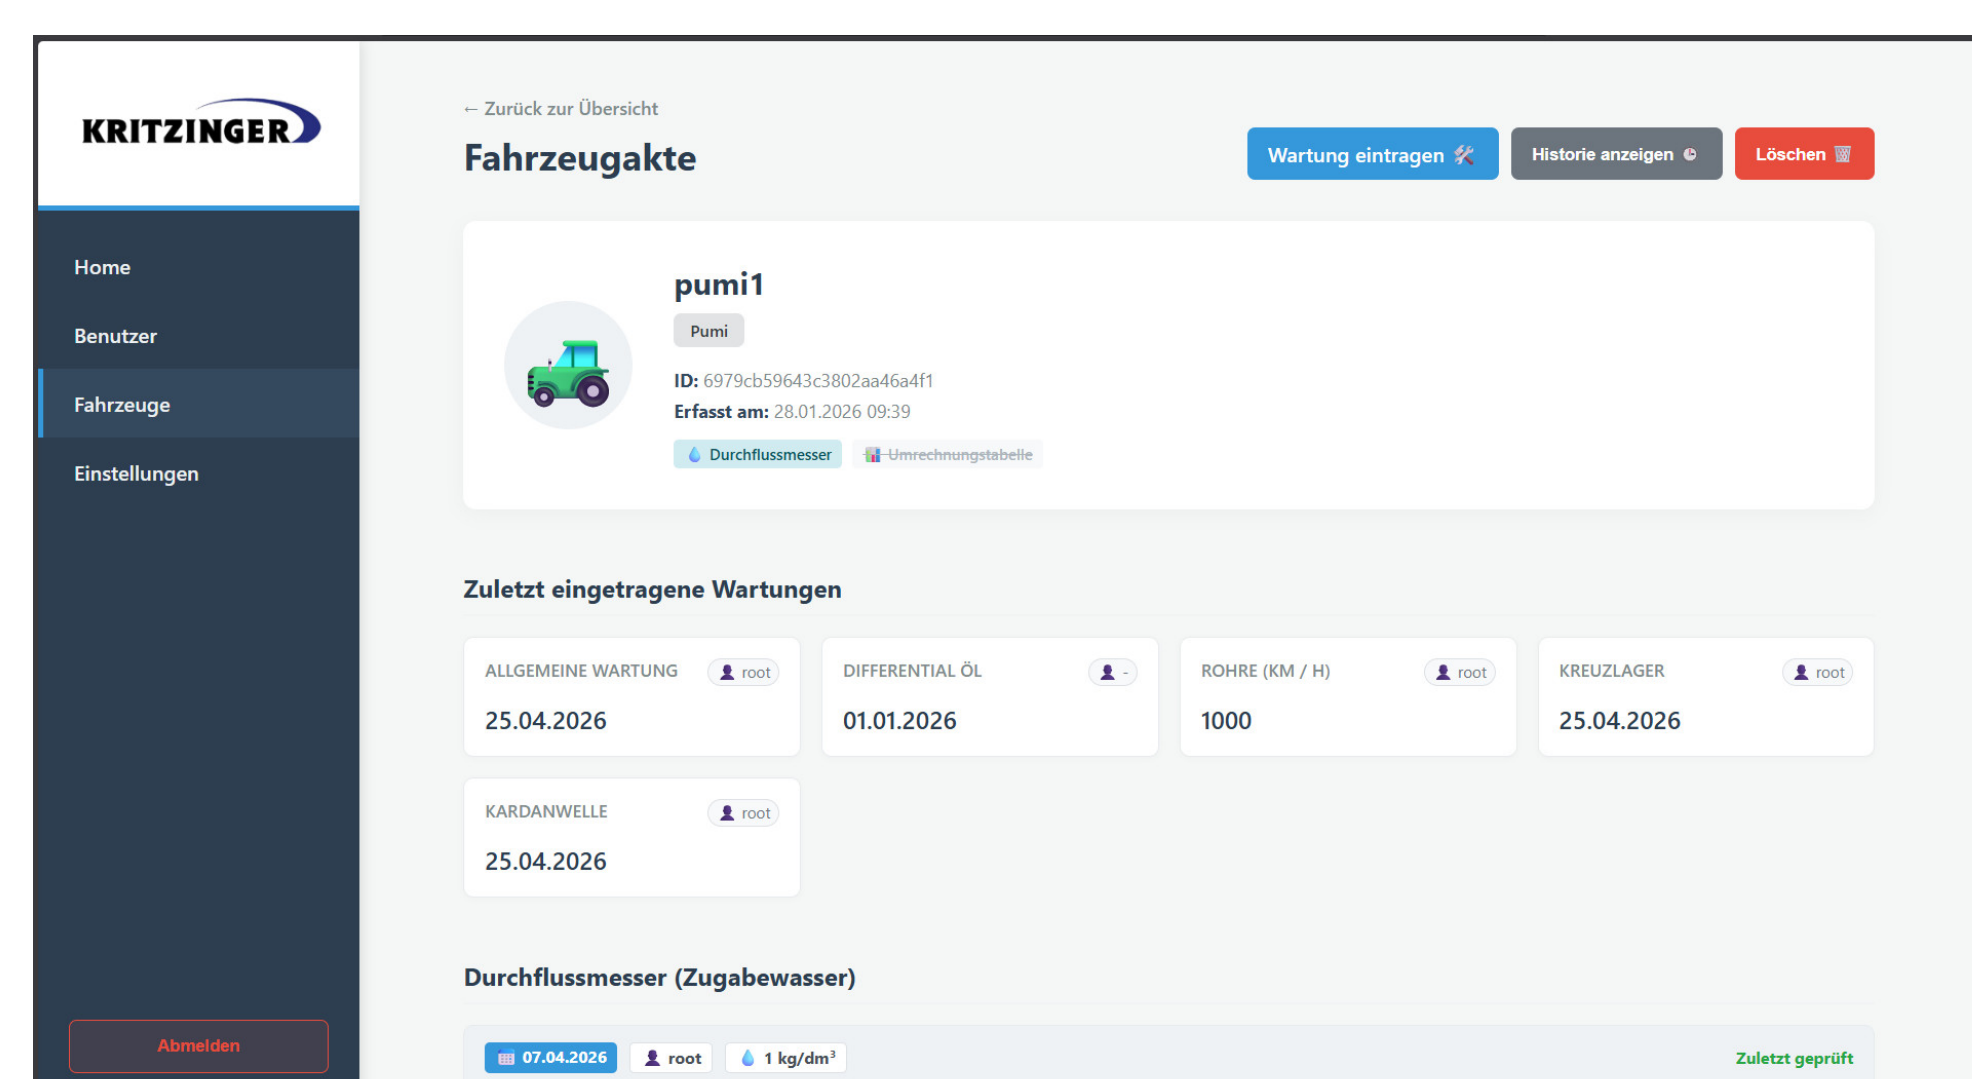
KRITZINGER

Home

Benutzer

Fahrzeuge

Einstellungen

Abmelden

← Zurück zur Übersicht

Fahrzeugakte

Wartung eintragen

Historie anzeigen

Löschen

pumi1

Pumi

ID: 6979cb59643c3802aa46a4f1

Erfasst am: 28.01.2026 09:39

Durchflussmesser

~~Umrechnungstabelle~~

Zuletzt eingetragene Wartungen

ALLGEMEINE WARTUNG root
25.04.2026

DIFFERENTIAL ÖL -
01.01.2026

ROHRE (KM / H) root
1000

KREUZLAGER root
25.04.2026

KARDANWELLE root
25.04.2026

Durchflussmesser (Zugabewasser)

07.04.2026 root 1 kg/dm³ Zuletzt geprüft